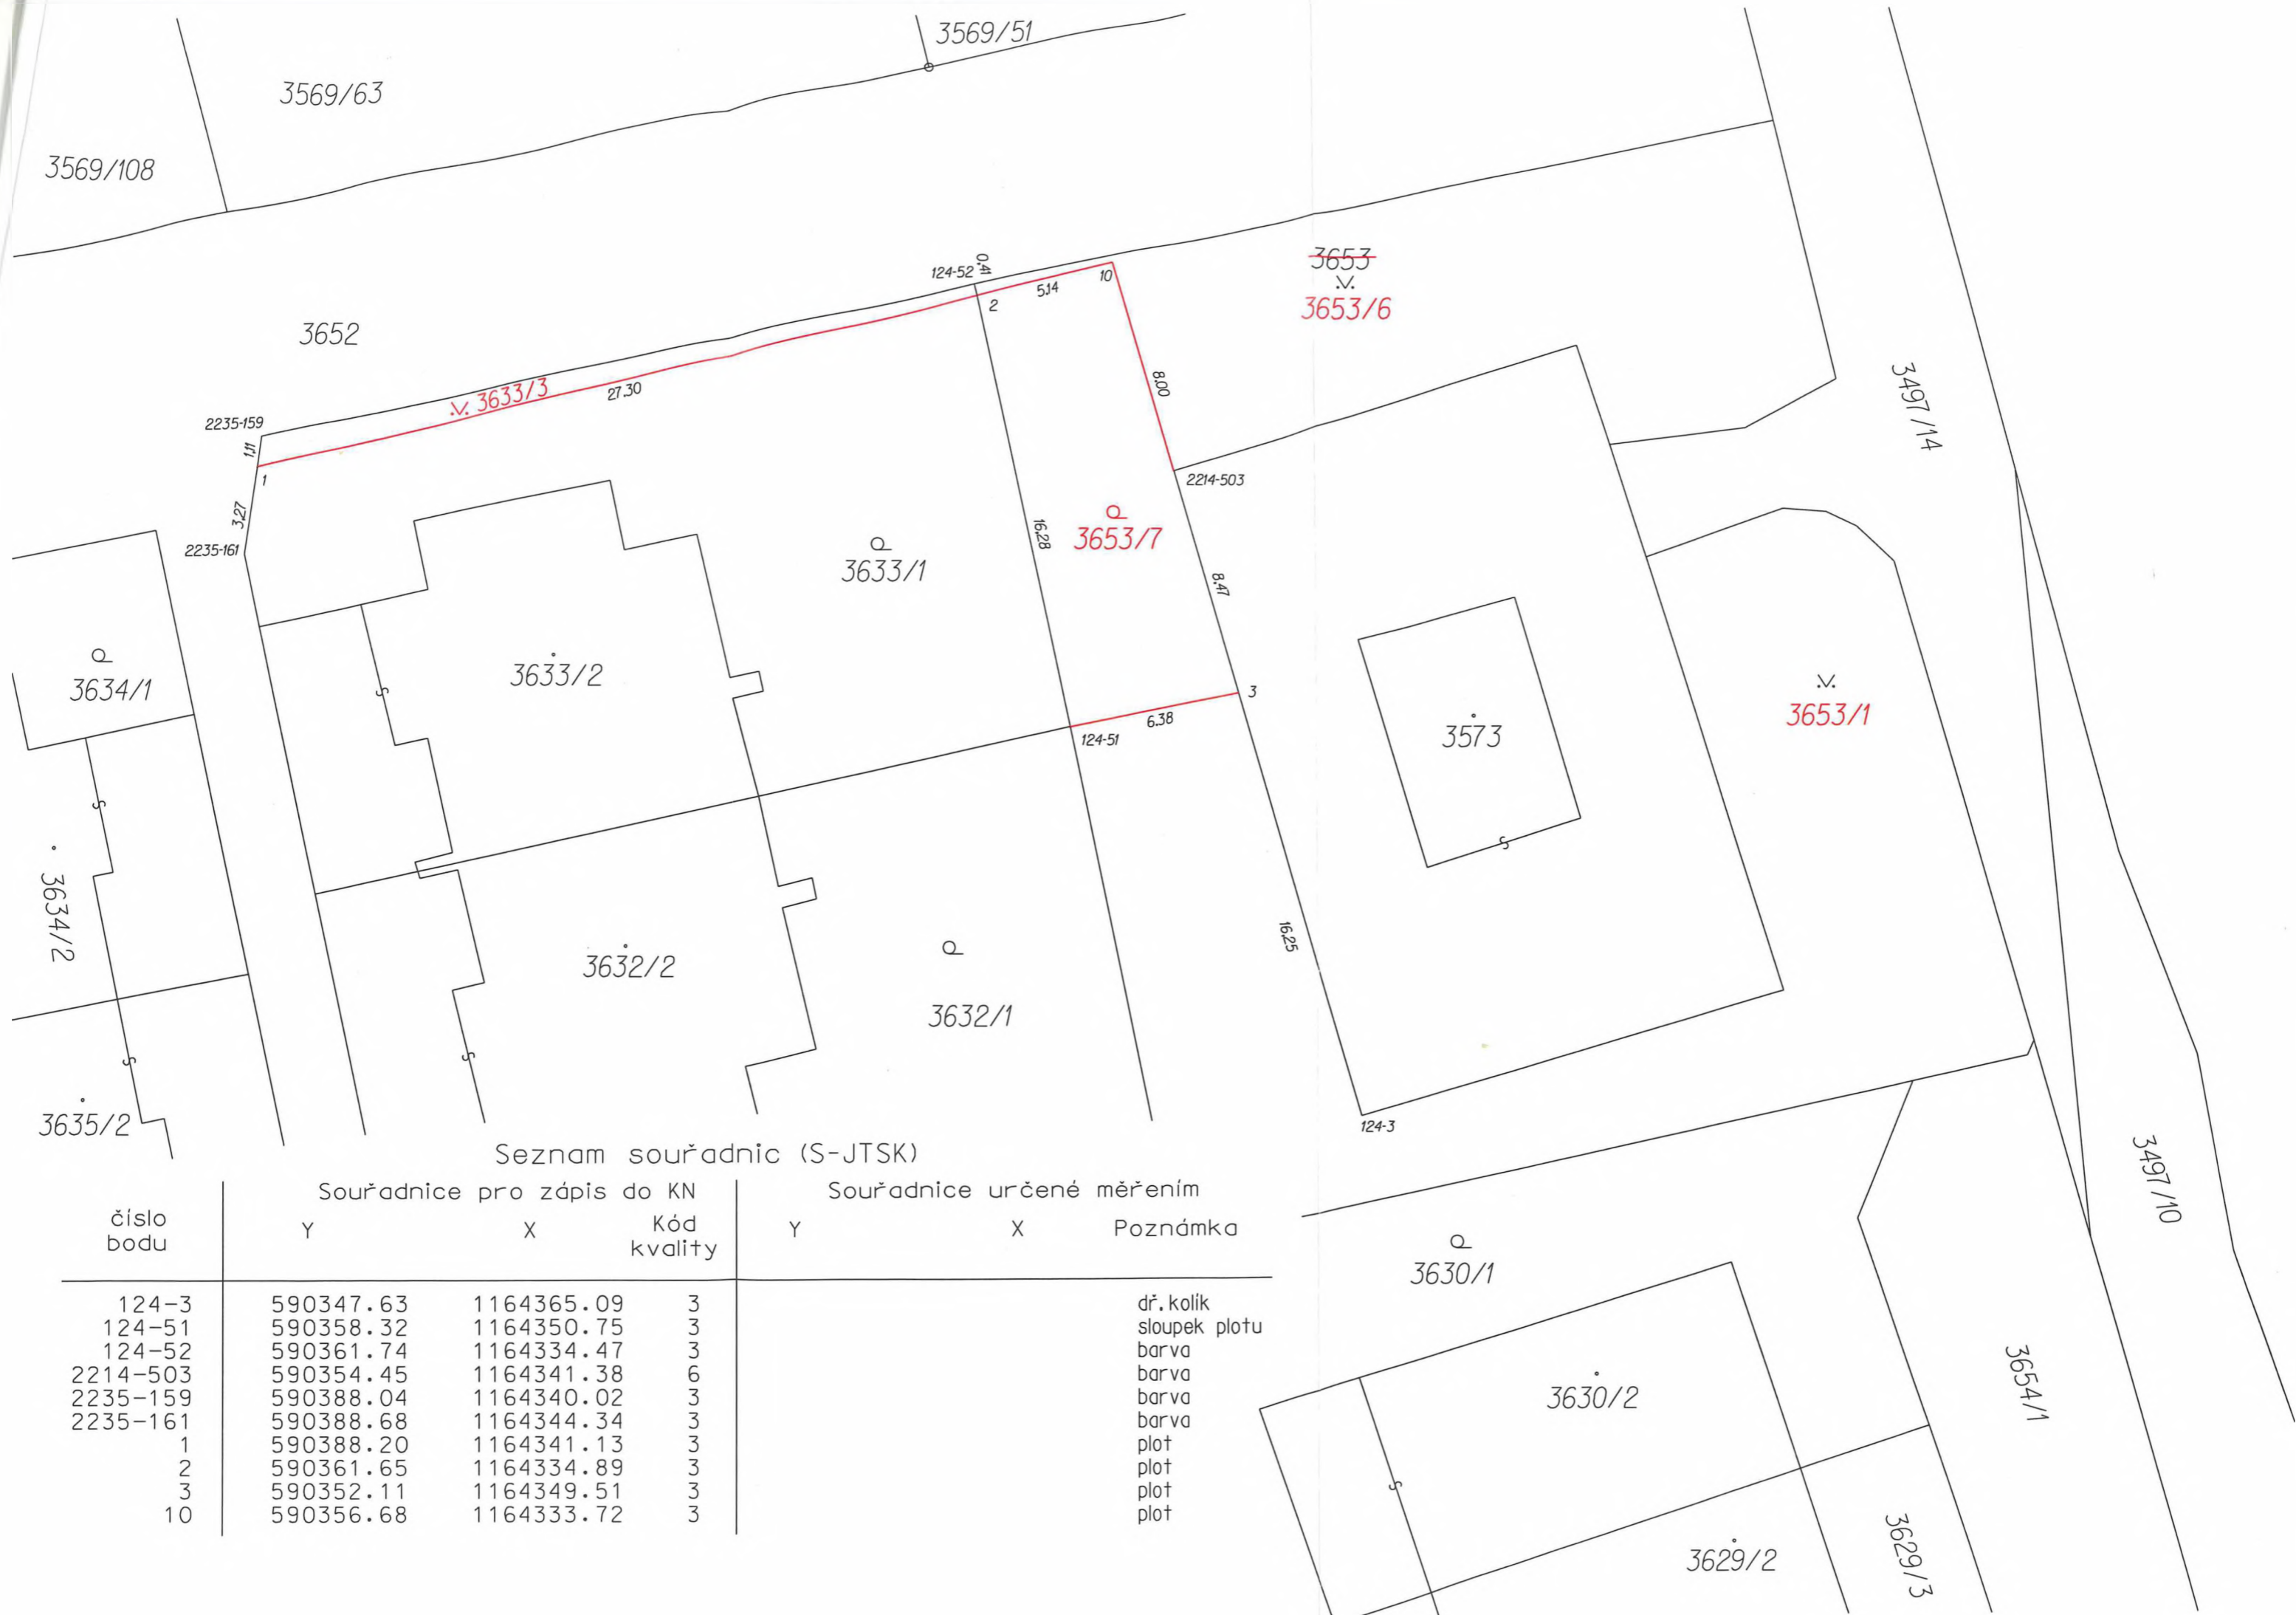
3569/51
3569/63
3569/108
3652
124-52
0.41
10
5.14
2
3653
3653/6
2235-159
3633/3
27.30
1.11
1
8.00
3497/14
2214-503
3.27
2235-161
16.28
3653/7
3633/1
8.47
3634/1
3633/2
3
6.38
124-51
3573
3653/1
3634/2
3632/2
16.25
3632/1
3635/2
124-3
3497/10
3630/1
3630/2
3654/1
3629/2
3629/3

Seznam souřadnic (S-JTSK)

| číslo bodu | Souřadnice pro zápis do KN Y | X | Kód kvality | Souřadnice určené měřením Y | X | Poznámka |
|---|---|---|---|---|---|---|
| 124-3 | 590347.63 | 1164365.09 | 3 | | | dř.kolík |
| 124-51 | 590358.32 | 1164350.75 | 3 | | | sloupek plotu |
| 124-52 | 590361.74 | 1164334.47 | 3 | | | barva |
| 2214-503 | 590354.45 | 1164341.38 | 6 | | | barva |
| 2235-159 | 590388.04 | 1164340.02 | 3 | | | barva |
| 2235-161 | 590388.68 | 1164344.34 | 3 | | | barva |
| 1 | 590388.20 | 1164341.13 | 3 | | | plot |
| 2 | 590361.65 | 1164334.89 | 3 | | | plot |
| 3 | 590352.11 | 1164349.51 | 3 | | | plot |
| 10 | 590356.68 | 1164333.72 | 3 | | | plot |